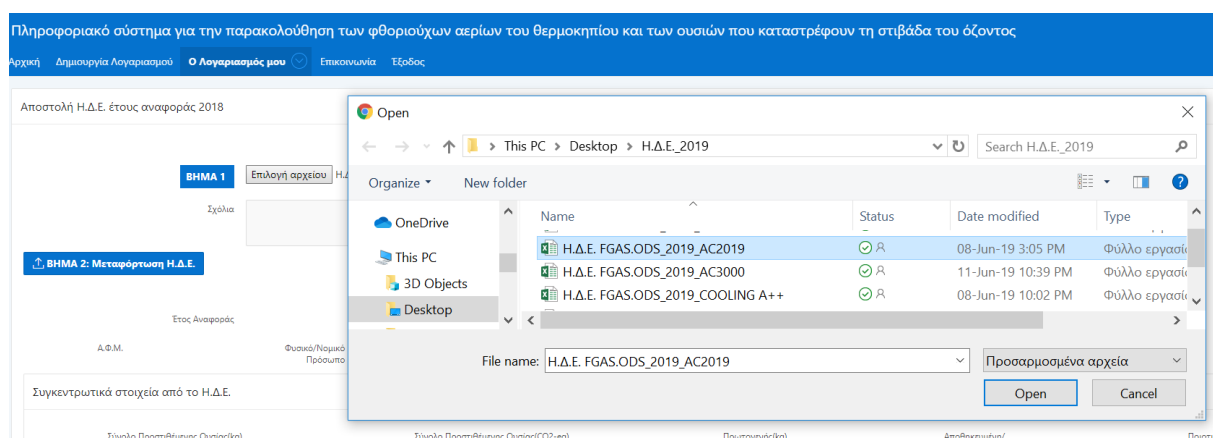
Πληροφοριακό σύστημα για την παρακολούθηση των φθοριούχων αερίων του θερμοκηπίου και των ουσιών που καταστρέφουν τη στιβάδα του όζοντος

Αρχική Δημιουργία Λογαριασμού Ο Λογαριασμός μου Επικοινωνία Έξοδος

Αποστολή Η.Δ.Ε. έτους αναφοράς 2018

ΒΗΜΑ 1 Επιλογή αρχείου Η.Δ

Σχόλια

ΒΗΜΑ 2: Μεταφόρτωση Η.Δ.Ε.

Έτος Αναφοράς

Α.Φ.Μ.

Φυσικό/Νομικό Πρόσωπο

Συγκεντρωτικά στοιχεία από το Η.Δ.Ε.

Open

This PC > Desktop > Η.Δ.Ε._2019

Search Η.Δ.Ε._2019

Organize New folder

OneDrive
This PC
3D Objects
Desktop

| Name | Status | Date modified | Type |
|---|---|---|---|
| Η.Δ.Ε. FGAS.ODS_2019_AC2019 | | 08-Jun-19 3:05 PM | Φύλλο εργασία |
| Η.Δ.Ε. FGAS.ODS_2019_AC3000 | | 11-Jun-19 10:39 PM | Φύλλο εργασία |
| Η.Δ.Ε. FGAS.ODS_2019_COOLING A++ | | 08-Jun-19 10:02 PM | Φύλλο εργασία |

File name: Η.Δ.Ε. FGAS.ODS_2019_AC2019

Προσαρμοσμένα αρχεία

Open Cancel